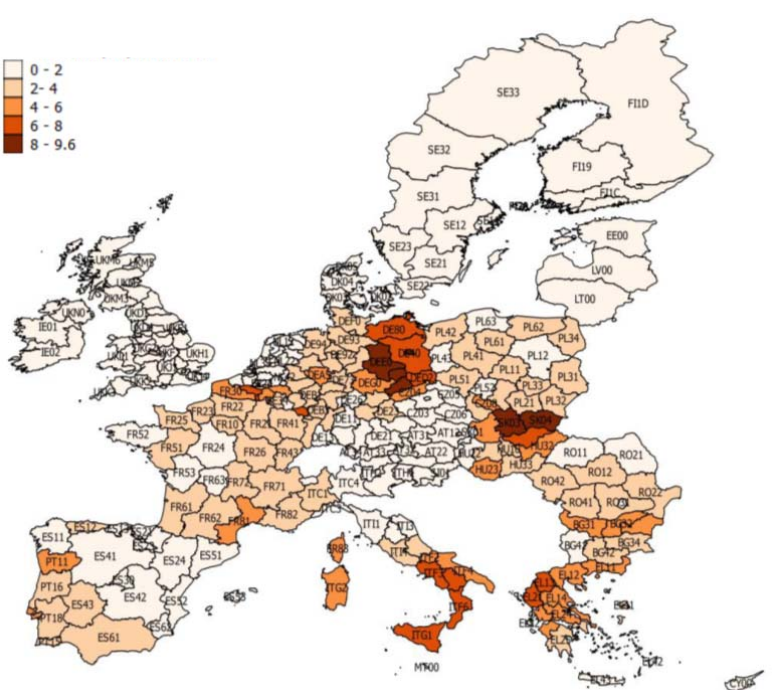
0 - 2
2- 4
4 - 6
6 - 8
8 - 9.6

SE33
FI1D
SE32
FI19
FI1C
SE31
SE12
SE23
SE21
SE22
EE00
LV00
LT00
IE01
IE02
UKN0
UKH1
DE80
DE40
DEE0
DEG0
DED2
DE93
DE94
PL42
PL63
PL62
PL61
PL34
PL41
PL12
PL11
PL51
PL33
PL31
PL21
PL32
CZ03
CZ06
CZ05
SK04
SK03
HU32
HU33
HU23
AT12
AT31
AT22
DE21
DE23
DE26
DE1
RO11
RO21
RO12
RO42
RO41
RO22
BG31
BG42
BG34
FR30
FR23
FR22
FR10
FR21
FR41
FR42
FR52
FR51
FR24
FR26
FR53
FR63
FR72
FR71
FR61
FR62
FR81
FR82
ITC1
ITC4
ITI1
ITI3
ITI4
ITG2
ITG1
ES12
ES11
ES41
ES24
ES51
ES42
ES52
ES43
ES61
PT11
PT16
PT18
MT00